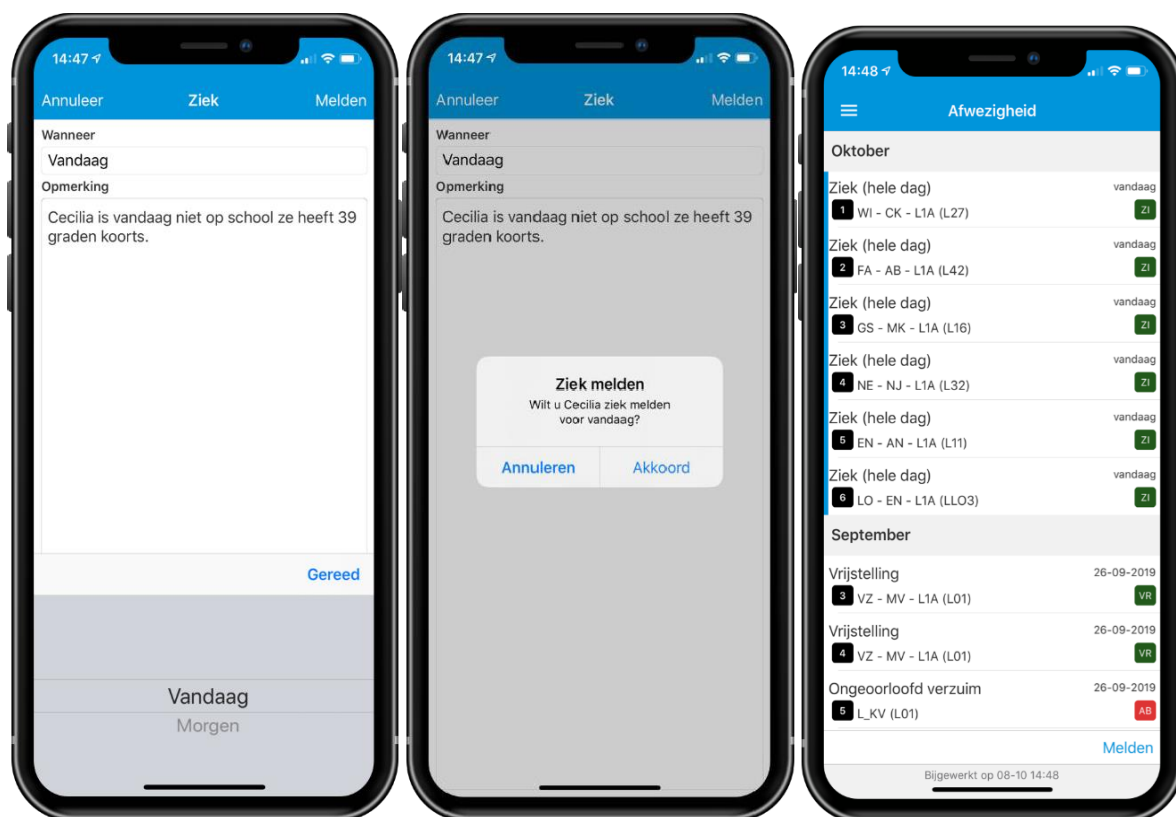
14:47

Annuleer
Ziek
Melden

Wanneer
Vandaag
Opmerking
Cecilia is vandaag niet op school ze heeft 39 graden koorts.

Gereed

Vandaag
Morgen

14:47

Annuleer
Ziek
Melden

Wanneer
Vandaag
Opmerking
Cecilia is vandaag niet op school ze heeft 39 graden koorts.

Ziek melden
Wilt u Cecilia ziek melden voor vandaag?

Annuleren
Akkoord

14:48

Afwezigheid

Oktober

Ziek (hele dag) vandaag
1 WI - CK - L1A (L27) ZI

Ziek (hele dag) vandaag
2 FA - AB - L1A (L42) ZI

Ziek (hele dag) vandaag
3 GS - MK - L1A (L16) ZI

Ziek (hele dag) vandaag
4 NE - NJ - L1A (L32) ZI

Ziek (hele dag) vandaag
5 EN - AN - L1A (L11) ZI

Ziek (hele dag) vandaag
6 LO - EN - L1A (LLO3) ZI

September

Vrijstelling 26-09-2019
3 VZ - MV - L1A (L01) VR

Vrijstelling 26-09-2019
4 VZ - MV - L1A (L01) VR

Ongeoorloofd verzuim 26-09-2019
5 L_KV (L01) AB

Melden

Bijgewerkt op 08-10 14:48